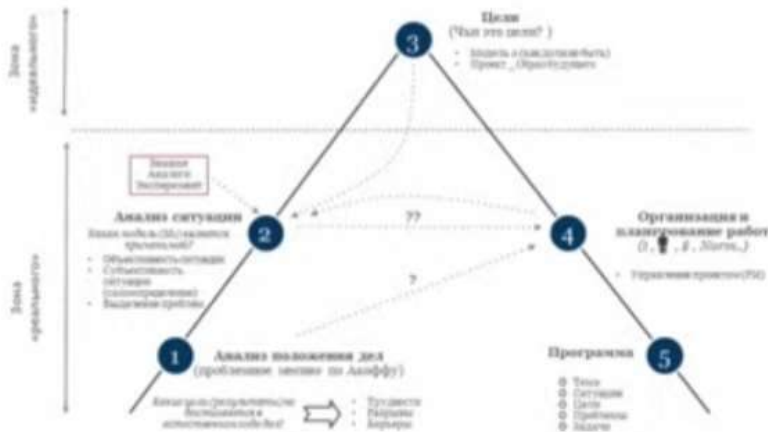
Зона идеального

3

Цели
(Чьи это цели? )

Модель к (каждой) ... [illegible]
Проект ... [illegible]

Знание
Анализ
Экспертиза?

2

Анализ ситуации

Какая модель (М) является причиной?

Объективность ситуации
Субъективность ситуации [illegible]
Выделение проблем

??

4

Организация и планирование работ
(t, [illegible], $, Norm..)

Управление проектом (PM)

?

Зона реального

1

Анализ положения дел
(проблемное место по Аккоффу)

Каких результатов мы достигаем в естественных условиях?

Трудности
Разрывы
Барьеры

Программа

5

Тема
Ситуация
Цели
Проблема
Задачи